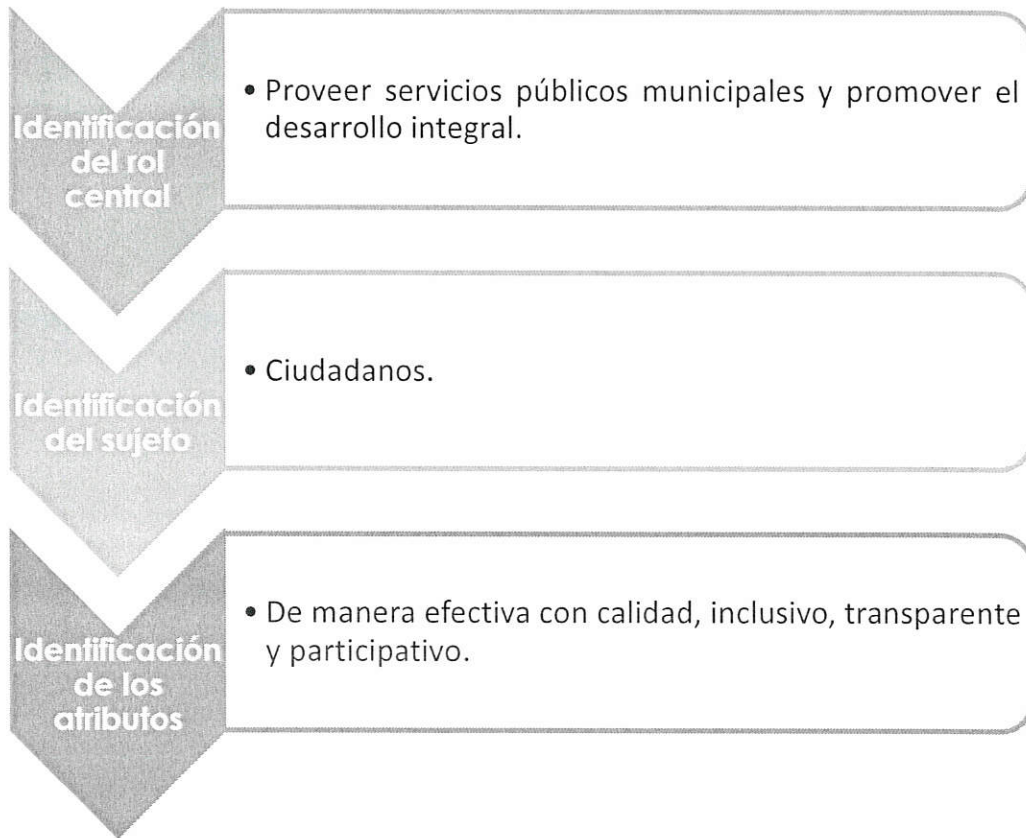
Identificación del rol central

• Proveer servicios públicos municipales y promover el desarrollo integral.

Identificación del sujeto

• Ciudadanos.

Identificación de los atributos

• De manera efectiva con calidad, inclusivo, transparente y participativo.